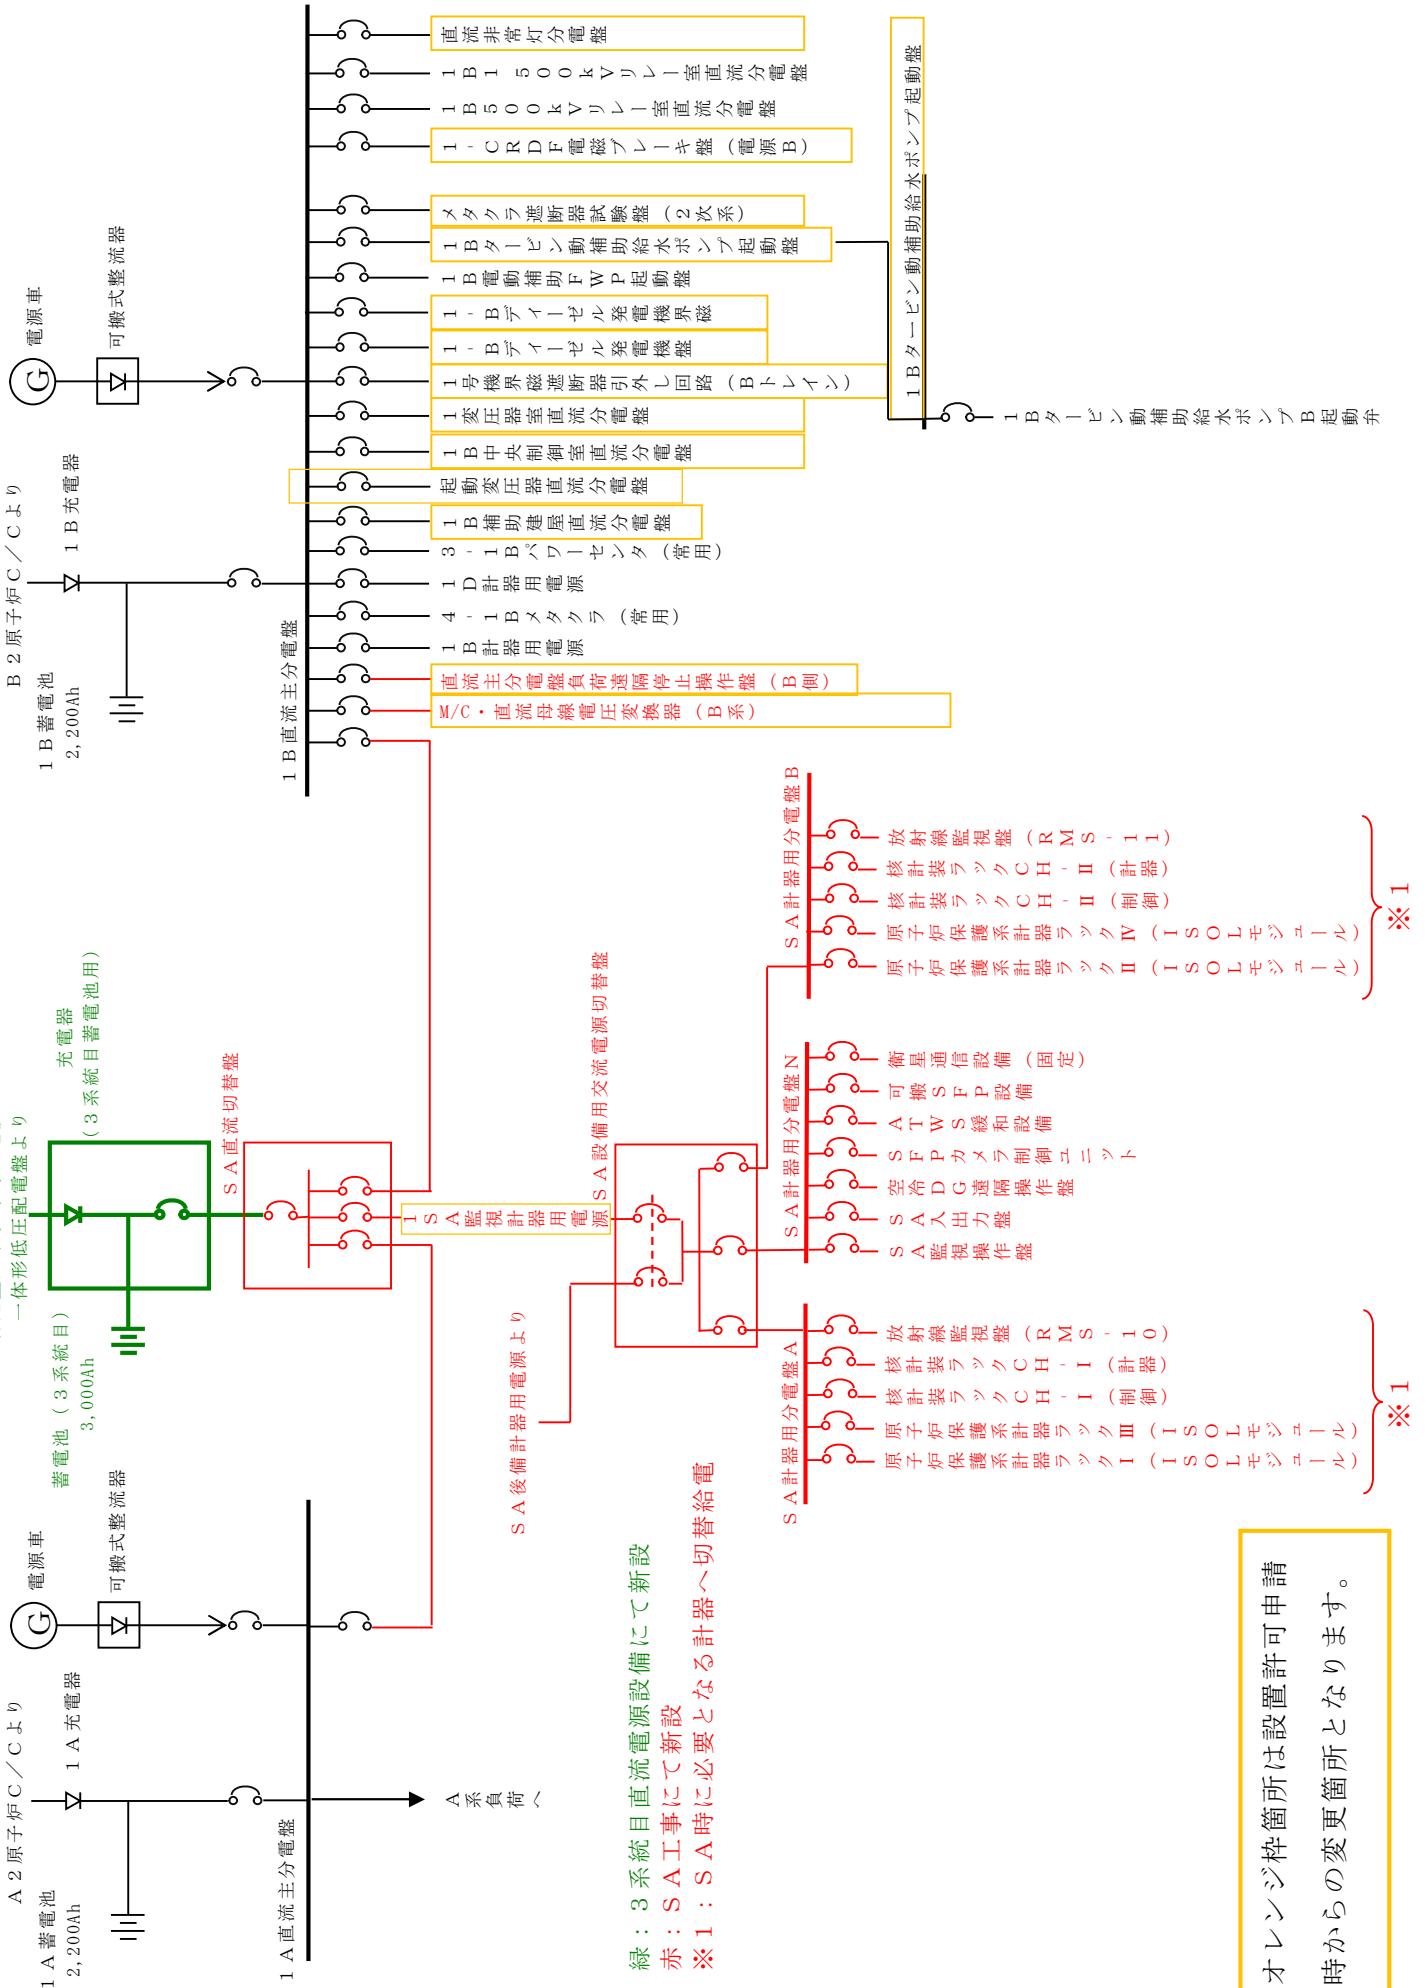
直流非常灯分電盤
1B 1 500kVリレー室直流分電盤
1B 500kVリレー室直流分電盤
1-CRDF電磁ブレーキ盤（電源B）
メタクラ遮断器試験盤（2次系）
1Bタービン動補助給水ポンプ起動盤
1B電動補助FWP起動盤
1-Bディーゼル発電機界磁
1-Bディーゼル発電機盤
1号機界磁遮断器引外し回路（Bトレイン）
1変圧器室直流分電盤
1B中央制御室直流分電盤
起動変圧器直流分電盤
1B補助建屋直流分電盤
3-1Bパワーセンタ（常用）
1D計器用電源
4-1Bメタクラ（常用）
1B計器用電源
直流主分電盤負荷遠隔停止操作盤（B側）
M/C・直流母線電圧変換器（B系）

1Bタービン動補助給水ポンプ起動盤
1Bタービン動補助給水ポンプB起動弁

電源車
可搬式整流器
B2原子炉C/Cより
1B充電器
1B蓄電池
2,200Ah
1B直流主分電盤

SA計器用分電盤B
放射線監視盤（RMS-11）
核計装ラックCH-Ⅱ（計器）
核計装ラックCH-Ⅱ（制御）
原子炉保護系計器ラックⅣ（ISOLモジュール）
原子炉保護系計器ラックⅡ（ISOLモジュール）
※1

SA計器用分電盤N
衛星通信設備（固定）
可搬SFP設備
ATWS緩和設備
SFPカメラ制御ユニット
空冷DG遠隔操作盤
SSA入出力盤
SA監視操作盤

SA計器用分電盤A
放射線監視盤（RMS-10）
核計装ラックCH-Ⅰ（計器）
核計装ラックCH-Ⅰ（制御）
原子炉保護系計器ラックⅢ（ISOLモジュール）
原子炉保護系計器ラックⅠ（ISOLモジュール）
※1

一体形低圧配電盤より
充電器
（3系統目蓄電池用）
蓄電池（3系統目）
3,000Ah
SA直流切替盤
1SA監視計器用電源
SA設備用交流電源切替盤
SA後備計器用電源より

電源車
可搬式整流器
A2原子炉C/Cより
1A充電器
1A蓄電池
2,200Ah
1A直流主分電盤
A系負荷へ

緑：3系統目直流電源設備にて新設
赤：SA工事にて新設
※1：SA時に必要となる計器へ切替給電

オレンジ枠箇所は設置許可申請時からの変更箇所となります。